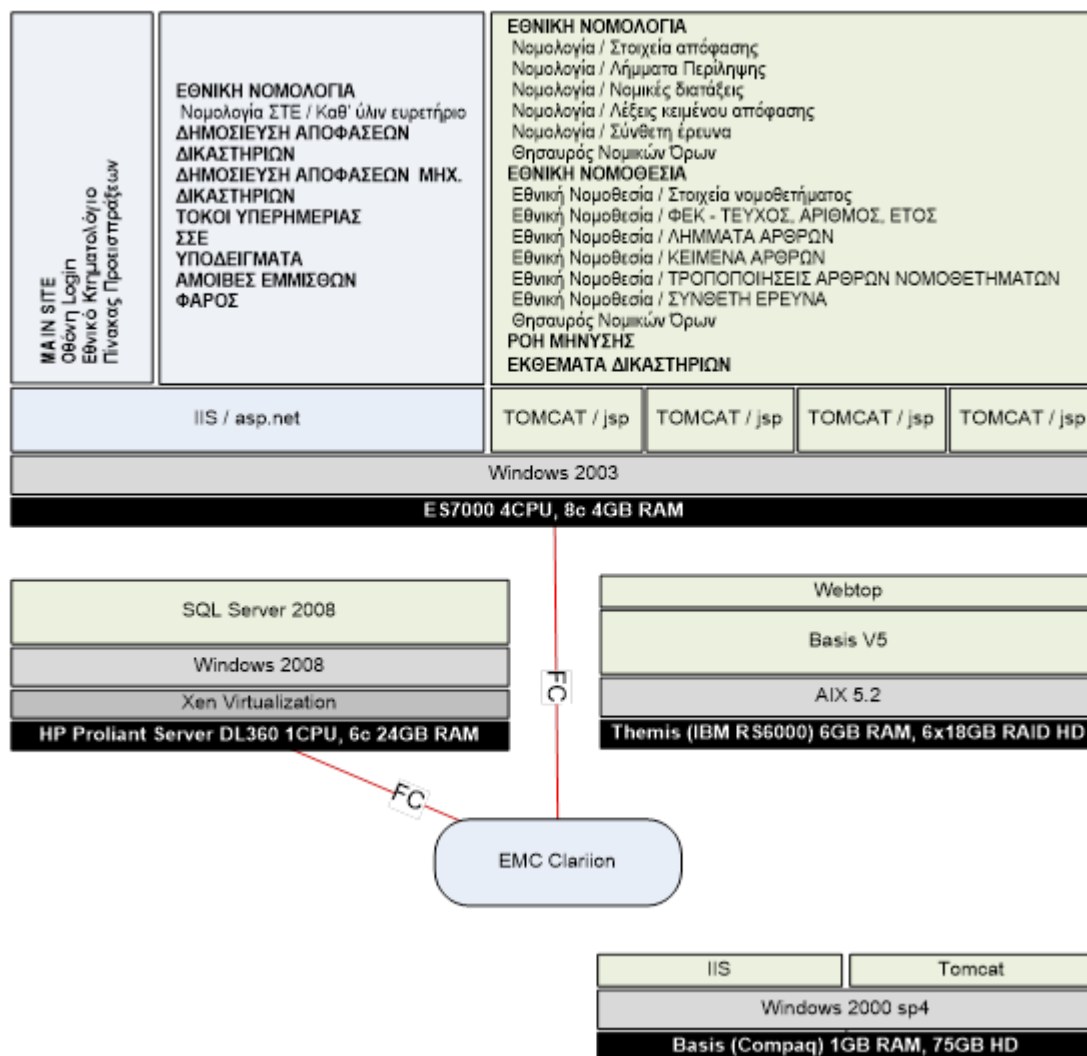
MAIN SITE
Οθόνη Login
Εθνικό Κτηματολόγιο
Πίνακας Προεισπράξεων

ΕΘΝΙΚΗ ΝΟΜΟΛΟΓΙΑ
Νομολογία ΣΤΕ / Καθ' ύλιν ευρετήριο
ΔΗΜΟΣΙΕΥΣΗ ΑΠΟΦΑΣΕΩΝ ΔΙΚΑΣΤΗΡΙΩΝ
ΔΗΜΟΣΙΕΥΣΗ ΑΠΟΦΑΣΕΩΝ ΜΗΧ. ΔΙΚΑΣΤΗΡΙΩΝ
ΤΟΚΟΙ ΥΠΕΡΗΜΕΡΙΑΣ
ΣΣΕ
ΥΠΟΔΕΙΓΜΑΤΑ
ΑΜΟΙΒΕΣ ΕΜΜΙΣΘΩΝ
ΦΑΡΟΣ

ΕΘΝΙΚΗ ΝΟΜΟΛΟΓΙΑ
Νομολογία / Στοιχεία απόφασης
Νομολογία / Λήμματα Περίληψης
Νομολογία / Νομικές διατάξεις
Νομολογία / Λέξεις κειμένου απόφασης
Νομολογία / Σύνθετη έρευνα
Θησαυρός Νομικών Όρων
ΕΘΝΙΚΗ ΝΟΜΟΘΕΣΙΑ
Εθνική Νομοθεσία / Στοιχεία νομοθετήματος
Εθνική Νομοθεσία / ΦΕΚ - ΤΕΥΧΟΣ, ΑΡΙΘΜΟΣ, ΕΤΟΣ
Εθνική Νομοθεσία / ΛΗΜΜΑΤΑ ΑΡΘΡΩΝ
Εθνική Νομοθεσία / ΚΕΙΜΕΝΑ ΑΡΘΡΩΝ
Εθνική Νομοθεσία / ΤΡΟΠΟΠΟΙΗΣΕΙΣ ΑΡΘΡΩΝ ΝΟΜΟΘΕΤΗΜΑΤΩΝ
Εθνική Νομοθεσία / ΣΥΝΘΕΤΗ ΕΡΕΥΝΑ
Θησαυρός Νομικών Όρων
ΡΟΗ ΜΗΝΥΣΗΣ
ΕΚΘΕΜΑΤΑ ΔΙΚΑΣΤΗΡΙΩΝ

IIS / asp.net
TOMCAT / jsp
TOMCAT / jsp
TOMCAT / jsp
TOMCAT / jsp
Windows 2003
ES7000 4CPU, 8c 4GB RAM

SQL Server 2008
Windows 2008
Xen Virtualization
HP Proliant Server DL360 1CPU, 6c 24GB RAM

FC

Webtop
Basis V5
AIX 5.2
Themis (IBM RS6000) 6GB RAM, 6x18GB RAID HD

FC
EMC Clariion

IIS
Tomcat
Windows 2000 sp4
Basis (Compaq) 1GB RAM, 75GB HD